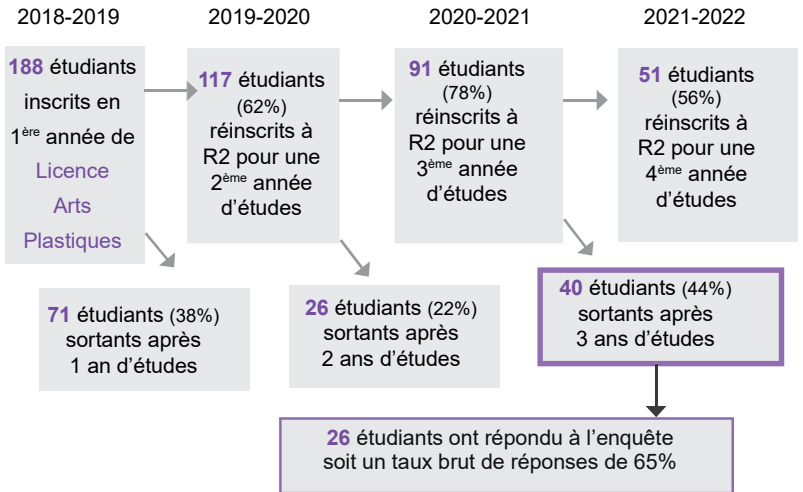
2018-2019

2019-2020

2020-2021

2021-2022

188 étudiants inscrits en 1$^{ère}$ année de Licence Arts Plastiques

117 étudiants (62%) réinscrits à R2 pour une 2$^{ème}$ année d'études

91 étudiants (78%) réinscrits à R2 pour une 3$^{ème}$ année d'études

51 étudiants (56%) réinscrits à R2 pour une 4$^{ème}$ année d'études

71 étudiants (38%) sortants après 1 an d'études

26 étudiants (22%) sortants après 2 ans d'études

40 étudiants (44%) sortants après 3 ans d'études

26 étudiants ont répondu à l'enquête soit un taux brut de réponses de 65%